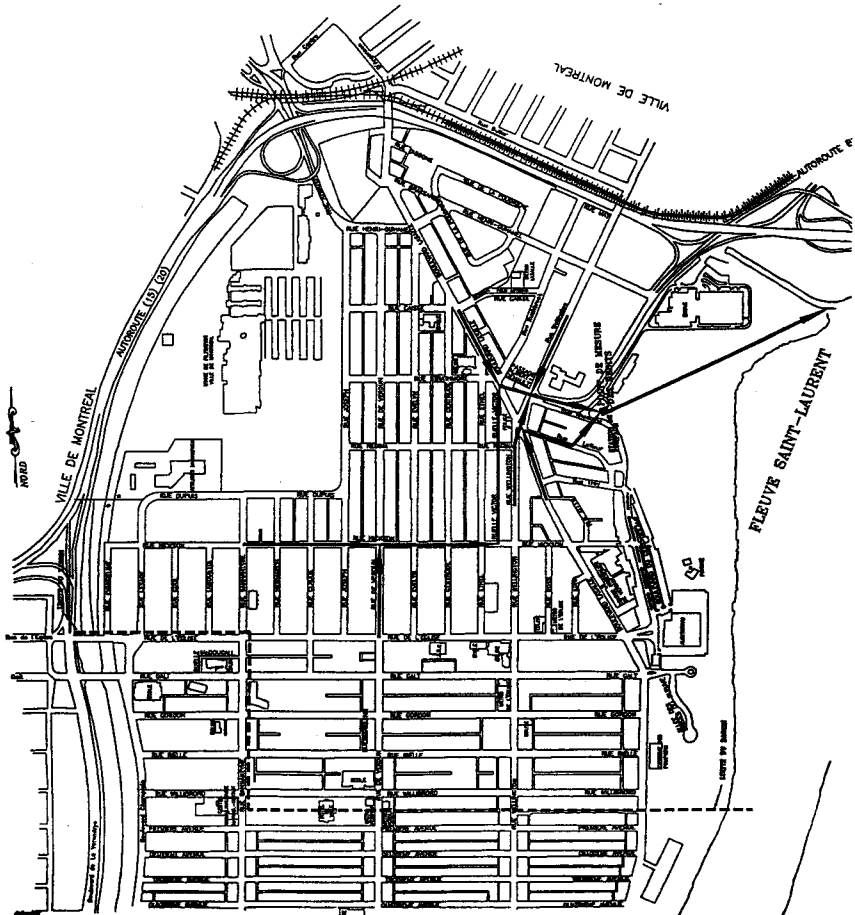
VILLE DE MONTREAL

AUTOROUTE

AUTOROUTE (15) (20)

VILLE DE MONTREAL

NORD

FLEUVE SAINT-LAURENT

POINT DE MESURE

RUE DUPUIS

RUE DUPUIS

RUE HENRI-DUHAMEL

RUE JOSEPH

RUE DE VERDUN

RUE WELLINGTON

RUE DE L'EGLISE

RUE DE L'EGLISE

RUE DE L'EGLISE

RUE GALT

RUE GALT

RUE GALT

RUE GORDON

RUE GORDON

RUE GORDON

RUE BRIELLE

RUE BRIELLE

RUE BRIELLE

RUE VALLIERES

RUE VALLIERES

PREMIERE AVENUE

PREMIERE AVENUE

DEUXIEME AVENUE

TROISIEME AVENUE

QUATRIEME AVENUE

RUE MCDOUGALL

RUE CASGRAIN

ECOLE

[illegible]